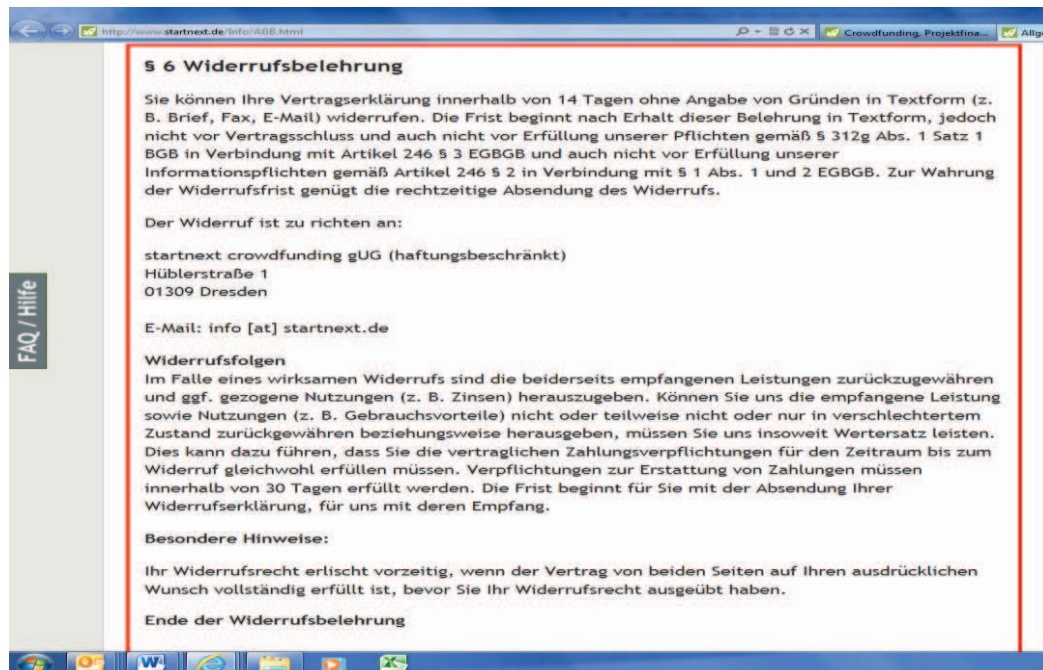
http://www.startnext.de/Info/AGB.html

Crowdfunding, Projektfina...

Allg

§ 6 Widerrufsbelehrung

Sie können Ihre Vertragserklärung innerhalb von 14 Tagen ohne Angabe von Gründen in Textform (z. B. Brief, Fax, E-Mail) widerrufen. Die Frist beginnt nach Erhalt dieser Belehrung in Textform, jedoch nicht vor Vertragsschluss und auch nicht vor Erfüllung unserer Pflichten gemäß § 312g Abs. 1 Satz 1 BGB in Verbindung mit Artikel 246 § 3 EGBGB und auch nicht vor Erfüllung unserer Informationspflichten gemäß Artikel 246 § 2 in Verbindung mit § 1 Abs. 1 und 2 EGBGB. Zur Wahrung der Widerrufsfrist genügt die rechtzeitige Absendung des Widerrufs.

Der Widerruf ist zu richten an:

startnext crowdfunding gUG (haftungsbeschränkt)
Hüblerstraße 1
01309 Dresden

E-Mail: info [at] startnext.de

Widerrufsfolgen
Im Falle eines wirksamen Widerrufs sind die beiderseits empfangenen Leistungen zurückzugewähren und ggf. gezogene Nutzungen (z. B. Zinsen) herauszugeben. Können Sie uns die empfangene Leistung sowie Nutzungen (z. B. Gebrauchsvorteile) nicht oder teilweise nicht oder nur in verschlechtertem Zustand zurückgewähren beziehungsweise herausgeben, müssen Sie uns insoweit Wertersatz leisten. Dies kann dazu führen, dass Sie die vertraglichen Zahlungsverpflichtungen für den Zeitraum bis zum Widerruf gleichwohl erfüllen müssen. Verpflichtungen zur Erstattung von Zahlungen müssen innerhalb von 30 Tagen erfüllt werden. Die Frist beginnt für Sie mit der Absendung Ihrer Widerrufserklärung, für uns mit deren Empfang.

Besondere Hinweise:

Ihr Widerrufsrecht erlischt vorzeitig, wenn der Vertrag von beiden Seiten auf Ihren ausdrücklichen Wunsch vollständig erfüllt ist, bevor Sie Ihr Widerrufsrecht ausgeübt haben.

Ende der Widerrufsbelehrung

FAQ / Hilfe